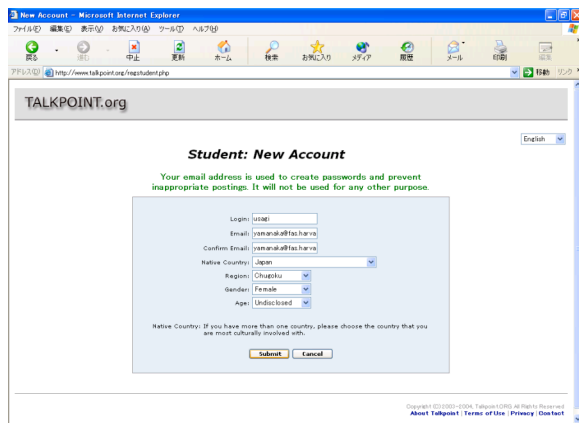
New Account - Microsoft Internet Explorer

ファイル(F) 編集(E) 表示(V) お気に入り(A) ツール(T) ヘルプ(H)

戻る 進む 中止 更新 ホーム 検索 お気に入り メディア 履歴 メール 印刷 編集

アドレス(D) http://www.talkpoint.org/regstudent.php 移動 リンク

TALKPOINT.org

English

Student: New Account

Your email address is used to create passwords and prevent inappropriate postings. It will not be used for any other purpose.

Login: usagi

Email: yamanaka@fas.harva

Confirm Email: yamanaka@fas.harva

Native Country: Japan

Region: Chugoku

Gender: Female

Age: Undisclosed

Native Country: If you have more than one country, please choose the country that you are most culturally involved with.

Submit Cancel

Copyright (C) 2003-2004, Talkpoint.ORG. All Rights Reserved

About Talkpoint | Terms of Use | Privacy | Contact